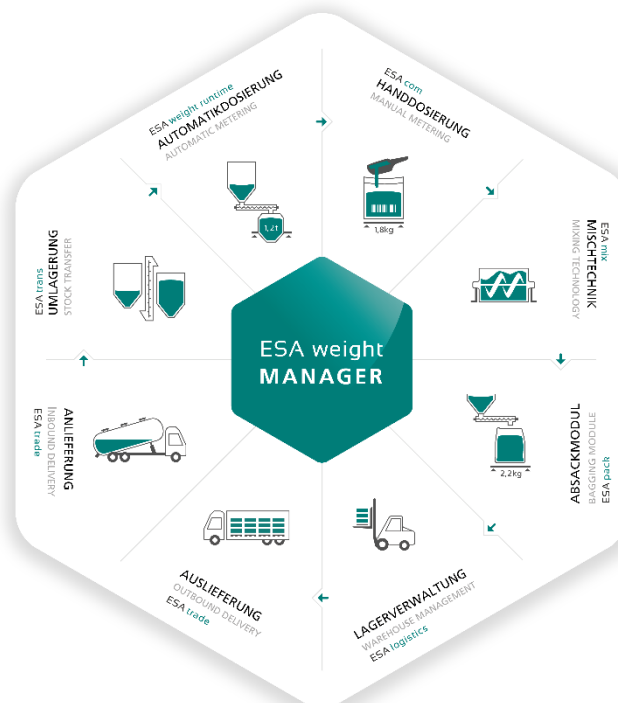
ESA weight runtime
AUTOMATIKDOSIERUNG
AUTOMATIC METERING

ESA com
HANDDOSIERUNG
MANUAL METERING

1,8kg

ESA mix
MISCHTECHNIK
MIXING TECHNOLOGY

ESA trans
UMLAGERUNG
STOCK TRANSFER

1,21

ESA weight
MANAGER

ABSACKMODUL
BAGGING MODULE
ESA pack

2,2kg

ANLIEFERUNG
INBOUND DELIVERY
ESA trade

AUSLIEFERUNG
OUTBOUND DELIVERY
ESA trade

LAGERVERWALTUNG
WAREHOUSE MANAGEMENT
ESA logistics